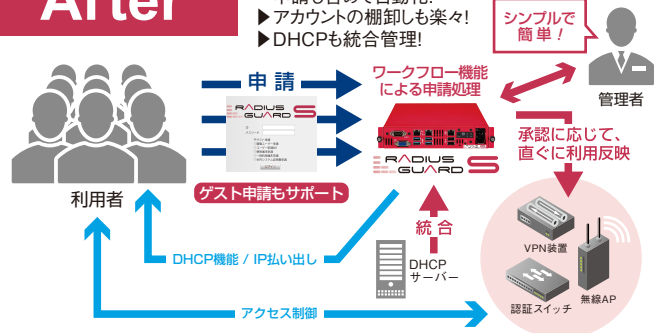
After

申請も自動化!
▶アカウントの棚卸しも楽々!
▶DHCPも統合管理!

シンプルで簡単!

申請

ワークフロー機能による申請処理

管理者

RADIUS GUARD S

RADIUS GUARD S

利用者

ゲスト申請もサポート

承認に応じて、直ぐに利用反映

統合

DHCP サーバー

VPN装置

DHCP機能 / IP払い出し

認証スイッチ

無線AP

アクセス制御